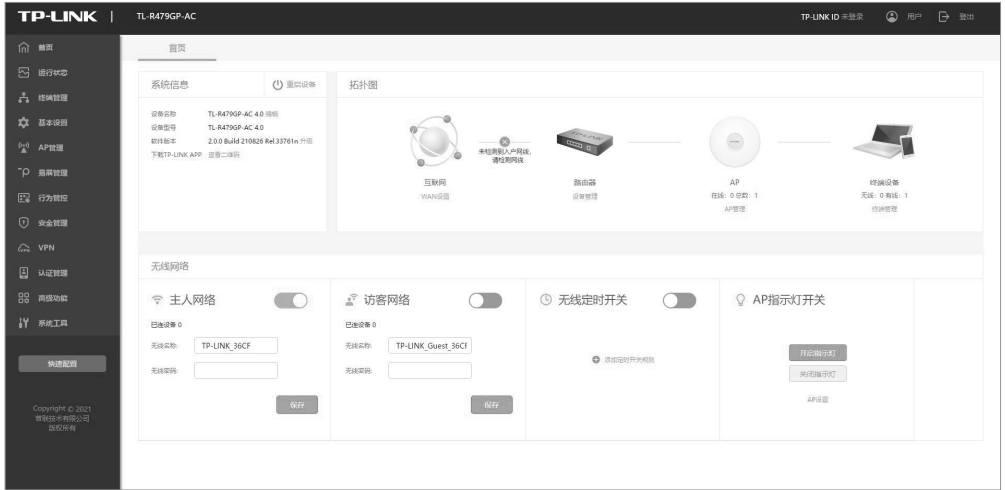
TP-LINK | TL-R479GP-AC

TP-LINK ID 未登录 用户 退出

首页
运行状态
终端管理
基本设置
AP管理
易展管理
行为管控
安全管理
VPN
认证管理
高级功能
系统工具

快速配置

Copyright © 2021
普联技术有限公司
版权所有

首页

系统信息
重启设备

设备名称 TL-R479GP-AC 4.0 编辑
设备型号 TL-R479GP-AC 4.0
软件版本 2.0.0 Build 210826 Rel.33761n 升级
下载TP-LINK APP 查看二维码

拓扑图

未检测到入户网线，请检测网线

互联网
WAN设置

路由器
设备管理

AP
在线：0 总数：1
AP管理

终端设备
无线：0 有线：1
终端管理

无线网络

主人网络
已连设备 0
无线名称: TP-LINK_36CF
无线密码:
保存

访客网络
已连设备 0
无线名称: TP-LINK_Guest_36CF
无线密码:
保存

无线定时开关
添加定时开关规则

AP指示灯开关
开启指示灯
关闭指示灯
AP设置